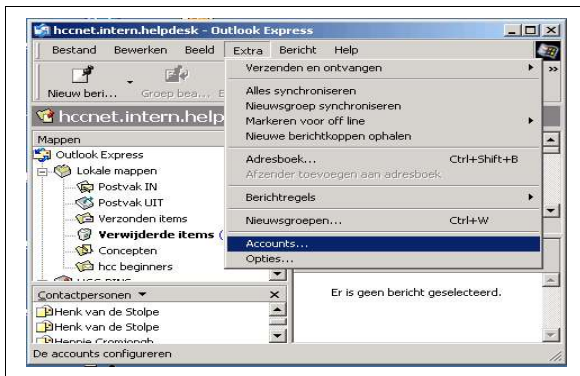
hccnet.intern.helpdesk - Outlook Express

Bestand Bewerken Beeld Extra Bericht Help

Nieuw beri... Groep bea...

hccnet.intern.help

Mappen

Outlook Express
Lokale mappen
Postvak IN
Postvak UIT
Verzonden items
Verwijderde items (
Concepten
hcc beginners
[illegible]

Contactpersonen ▾

Henk van de Stolpe
Henk van de Stolpe
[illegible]

Verzenden en ontvangen
Alles synchroniseren
Nieuwsgroep synchroniseren
Markeren voor off line
Nieuwe berichtkoppen ophalen
Adresboek... Ctrl+Shift+B
Afzender toevoegen aan adresboek
Berichtregels
Nieuwsgroepen... Ctrl+W
Accounts...
Opties...

Er is geen bericht geselecteerd.

De accounts configureren